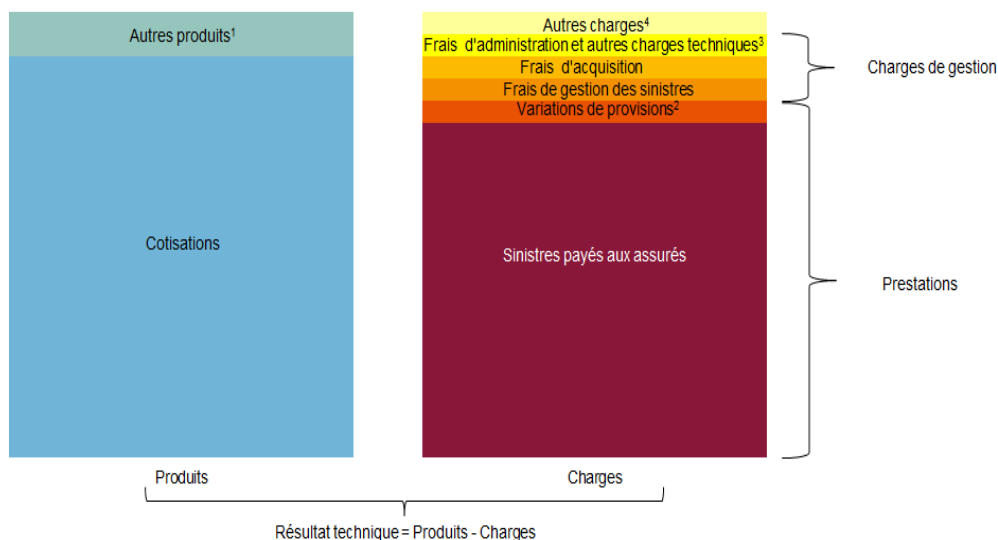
Autres produits$^1$

Cotisations

Autres charges$^4$

Frais d'administration et autres charges techniques$^3$

Frais d'acquisition

Frais de gestion des sinistres

Variations de provisions$^2$

Sinistres payés aux assurés

Charges de gestion

Prestations

Produits

Charges

Résultat technique = Produits - Charges